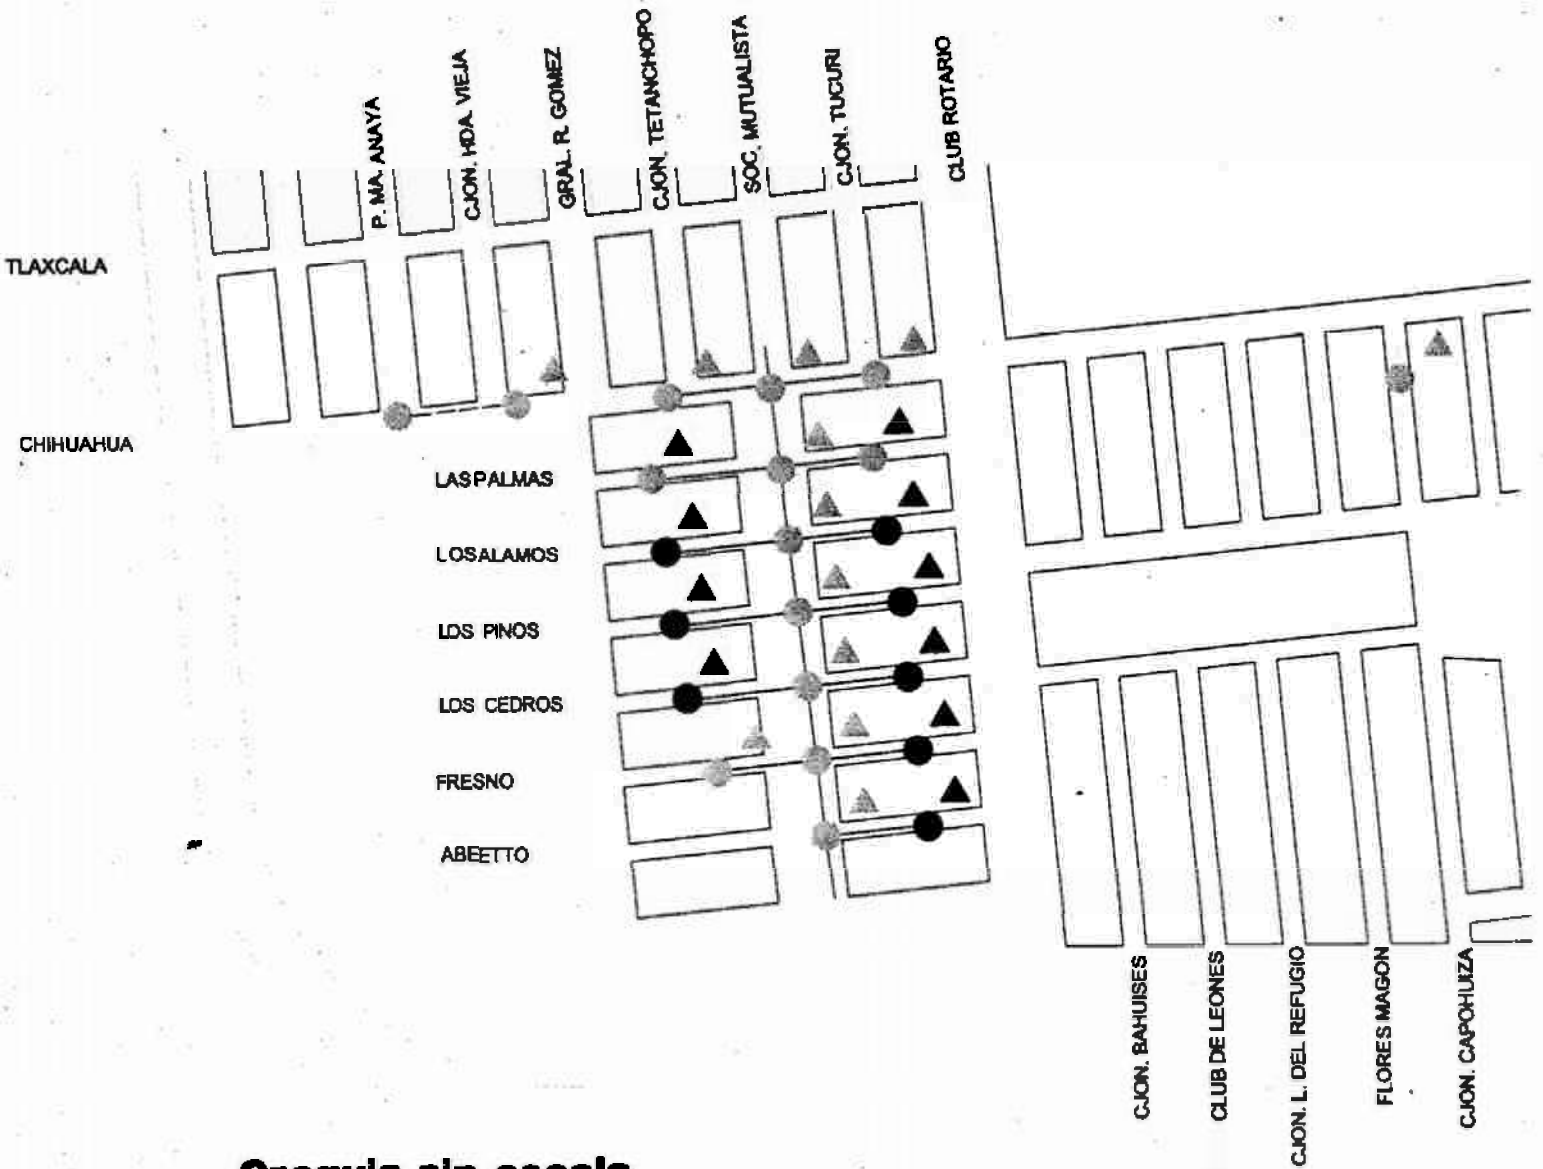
P. MA. ANAYA
CJON. HDA VIEJA
GRAL. R. GOMEZ
CJON. TETANCHOPO
SOC. MUTUALISTA
CJON. TUCURI
CLUB ROTARIO

TLAXCALA

CHIHUAHUA

LASPALMAS

LOSALAMOS

LOS PINOS

LOS CEDROS

FRESNO

ABEETTO

CJON. BAHUISES
CLUB DE LEONES
CJON. L. DEL REFUGIO
FLORES MAGON
CJON. CAPOHUIZA

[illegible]